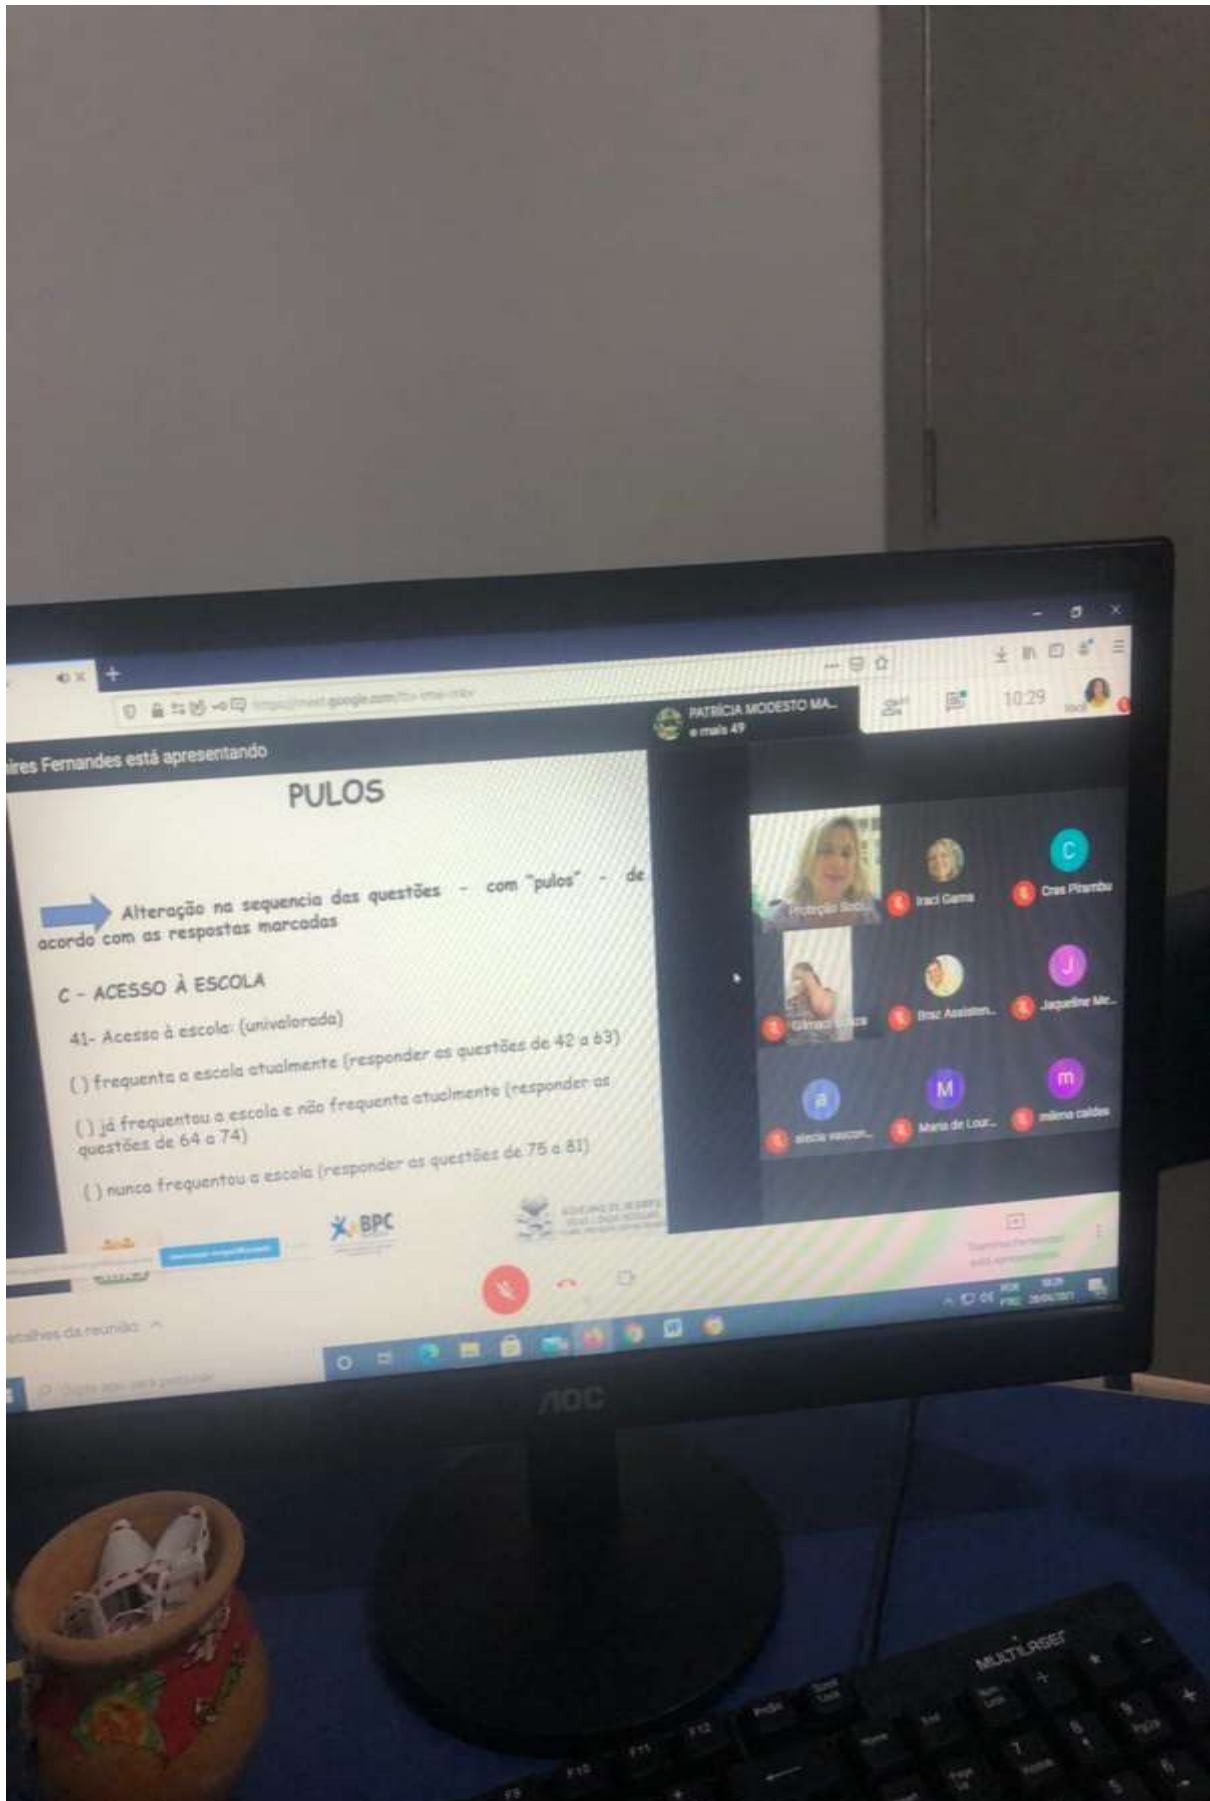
https://meet.google.com/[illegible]

PATRÍCIA MODESTO MA...
e mais 49

10:29

ires Fernandes está apresentando

PULOS

Alteração na sequencia das questões - com "pulos" - de acordo com as respostas marcadas

C - ACESSO À ESCOLA

41- Acesso à escola: (univalorada)

( ) frequenta a escola atualmente (responder as questões de 42 a 63)

( ) já frequentou a escola e não frequenta atualmente (responder as questões de 64 a 74)

( ) nunca frequentou a escola (responder as questões de 75 a 81)

BPC

Proteção Soci...
Iraci Gama
Cras Pitambu
Gilmaci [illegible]
Braz Assisten...
Jaqueline Me...
alecia vascon...
Maria de Lour...
milena caldas

C
J
M
m

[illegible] Fernandes está apresentando

etalhes da reunião

Digite aqui para pesquisar

AOC

MULTILASER